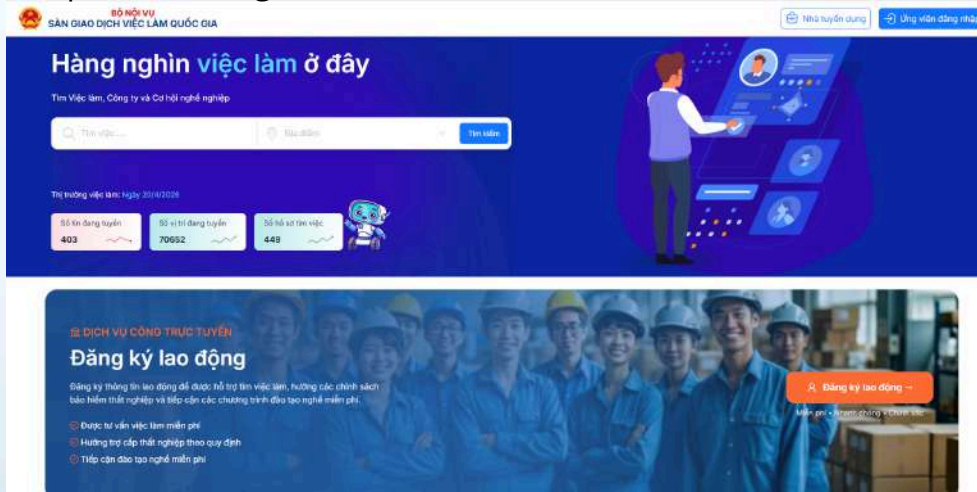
BỘ NỘI VỤ
SÀN GIAO DỊCH VIỆC LÀM QUỐC GIA

Nhà tuyển dụng
Ứng viên đăng nhập

Hàng nghìn việc làm ở đây

Tìm Việc làm, Công ty và Cơ hội nghề nghiệp

Tìm việc...
Địa điểm
Tìm kiếm

Thị trường việc làm: Ngày 20/4/2026

| Số tin đang tuyển | Số vị trí đang tuyển | Số hồ sơ tìm việc |
|---|---|---|
| 403 | 70652 | 449 |

DỊCH VỤ CÔNG TRỰC TUYẾN

Đăng ký lao động

Đăng ký thông tin lao động để được hỗ trợ tìm việc làm, hưởng các chính sách bảo hiểm thất nghiệp và tiếp cận các chương trình đào tạo nghề miễn phí.

Được tư vấn việc làm miễn phí
Hưởng trợ cấp thất nghiệp theo quy định
Tiếp cận đào tạo nghề miễn phí

Đăng ký lao động →

Miễn phí • Nhanh chóng • Chính xác